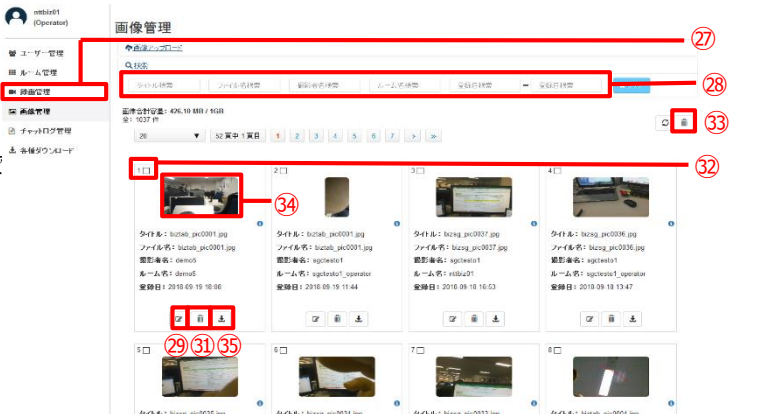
nttbiz01
(Operator)

ユーザー管理
ルーム管理
動画管理
画像管理
チャットログ管理
各種ダウンロード

画像管理

画像アップロード

検索

タイトル検索
ファイル名検索
撮影者名検索
ルーム名検索
登録日検索
〜
登録日検索

画像合計容量：426.10 MB / 1GB
全：1037 件

20
52 頁中 1 頁目
1 2 3 4 5 6 7 > »

㉗
㉘
㉝
㉜
㉞

1
タイトル：biztab_pic0001.jpg
ファイル名：biztab_pic0001.jpg
撮影者名：demo5
ルーム名：demo5
登録日：2018.09.19 18:06

2
タイトル：biztab_pic0001.jpg
ファイル名：biztab_pic0001.jpg
撮影者名：demo5
ルーム名：demo5
登録日：2018.09.19 11:44

3
タイトル：bizsg_pic0037.jpg
ファイル名：bizsg_pic0037.jpg
撮影者名：sgctesto1
ルーム名：nttbiz01
登録日：2018.09.18 16:53

4
タイトル：bizsg_pic0036.jpg
ファイル名：bizsg_pic0036.jpg
撮影者名：sgctesto1
ルーム名：sgctesto1_operator
登録日：2018.09.18 13:47

㉙ ㉛ ㉟

5
6
7
8